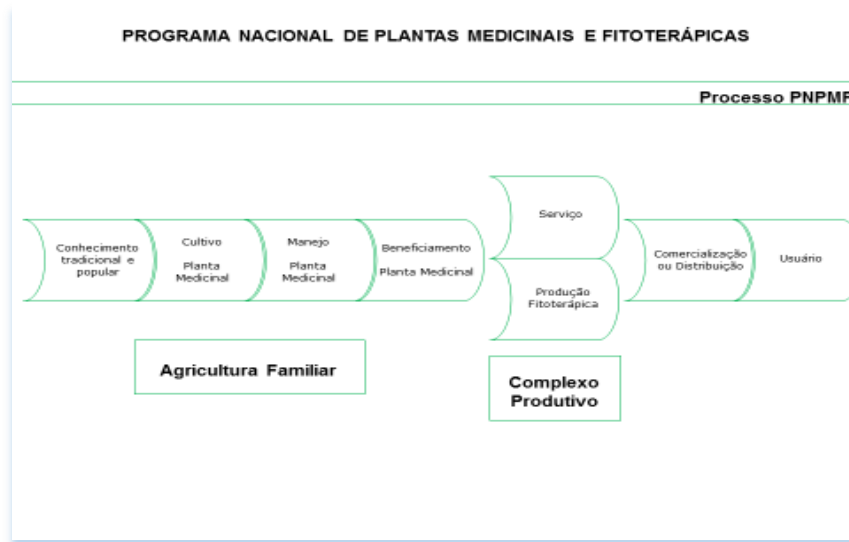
PROGRAMA NACIONAL DE PLANTAS MEDICINAIS E FITOTERÁPICAS

Processo PNPMF

Conhecimento tradicional e popular

Cultivo

Planta Medicinal

Manejo

Planta Medicinal

Beneficiamento

Planta Medicinal

Serviço

Produção Fitoterápica

Comercialização ou Distribuição

Usuário

Agricultura Familiar

Complexo Produtivo